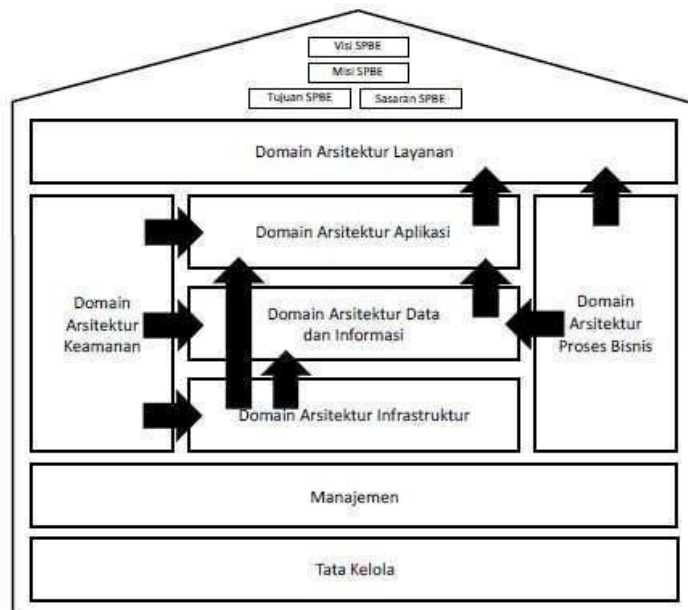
Visi SPBE

Misi SPBE

Tujuan SPBE

Sasaran SPBE

Domain Arsitektur Layanan

Domain Arsitektur Keamanan

Domain Arsitektur Aplikasi

Domain Arsitektur Data dan Informasi

Domain Arsitektur Infrastruktur

Domain Arsitektur Proses Bisnis

Manajemen

Tata Kelola